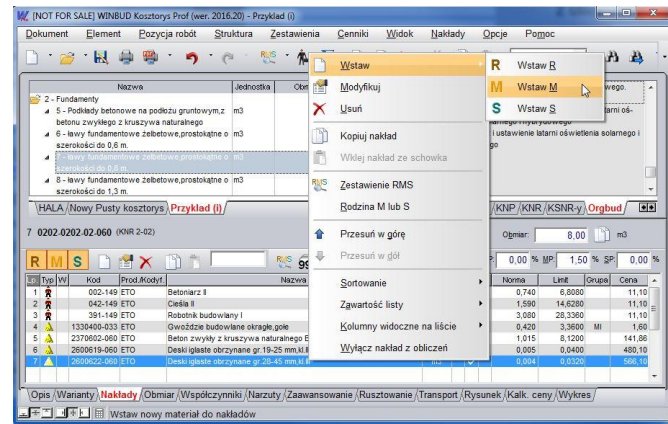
[NOT FOR SALE] WINBUD Kosztorys Prof (wer. 2016.20) - Przyklad (i)

Dokument Element Pozycja robót Struktura Zestawienia Cenniki Widok Nakłady Opcje Pomoc

Nazwa | Jednostka | Obm

2 - Fundamenty
5 - Podkłady betonowe na podłożu gruntowym,z betonu zwykłego z kruszywa naturalnego | m3
6 - ławy fundamentowe żelbetowe,prostokątne o szerokości do 0,6 m. | m3
7 - ławy fundamentowe żelbetowe,prostokątne o szerokości do 0,8 m. | m3
8 - ławy fundamentowe żelbetowe,prostokątne o szerokości do 1,3 m. | m3

wego.
latarni oś-
i ustawienie latarni oświetlenia solarnego i
go

HALA / Nowy Pusty kosztorys / Przyklad (i) / KNP / KNR / KSNR-y / Orgbud

7 0202-0202-02-060 (KNR 2-02)

Obmiar: 8,00 m3

0,00 % MP 1,50 % SP: 0,00 %

| Lp. | Typ | W | Kod | Prod./Kodyf. | Nazwa | Norma | Limit | Grupa | Cena |
|---|---|---|---|---|---|---|---|---|---|
| 1 | R | | 002-149 | ETO | Betoniarz II | 0,740 | 6,8080 | | 11,10 |
| 2 | R | | 042-149 | ETO | Cieśla II | 1,590 | 14,6280 | | 11,10 |
| 3 | R | | 391-149 | ETO | Robotnik budowlany I | 3,080 | 28,3360 | | 11,10 |
| 4 | M | | 1330400-033 | ETO | Gwoździe budowlane okrągłe,gołe | 0,420 | 3,3600 | MI | 1,60 |
| 5 | M | | 2370602-060 | ETO | Beton zwykły z kruszywa naturalnego B | 1,015 | 8,1200 | | 141,86 |
| 6 | M | | 2600619-060 | ETO | Deski iglaste obrzynane gr.19-25 mm,kl.II | 0,005 | 0,0400 | | 480,10 |
| 7 | M | | 2600622-060 | ETO | Deski iglaste obrzynane gr.28-45 mm,kl.II | 0,004 | 0,0320 | | 566,10 |

Wstaw
Modyfikuj
Usuń
Kopiuj nakład
Wklej nakład ze schowka
Zestawienie RMS
Rodzina M lub S
Przesuń w górę
Przesuń w dół
Sortowanie
Zawartość listy
Kolumny widoczne na liście
Wyłącz nakład z obliczeń

R Wstaw R
M Wstaw M
S Wstaw S

Opis / Warianty / Nakłady / Obmiar / Współczynniki / Narzuty / Zaawansowanie / Rusztowanie / Transport / Rysunek / Kalk. ceny / Wykres

Wstaw nowy materiał do nakładów